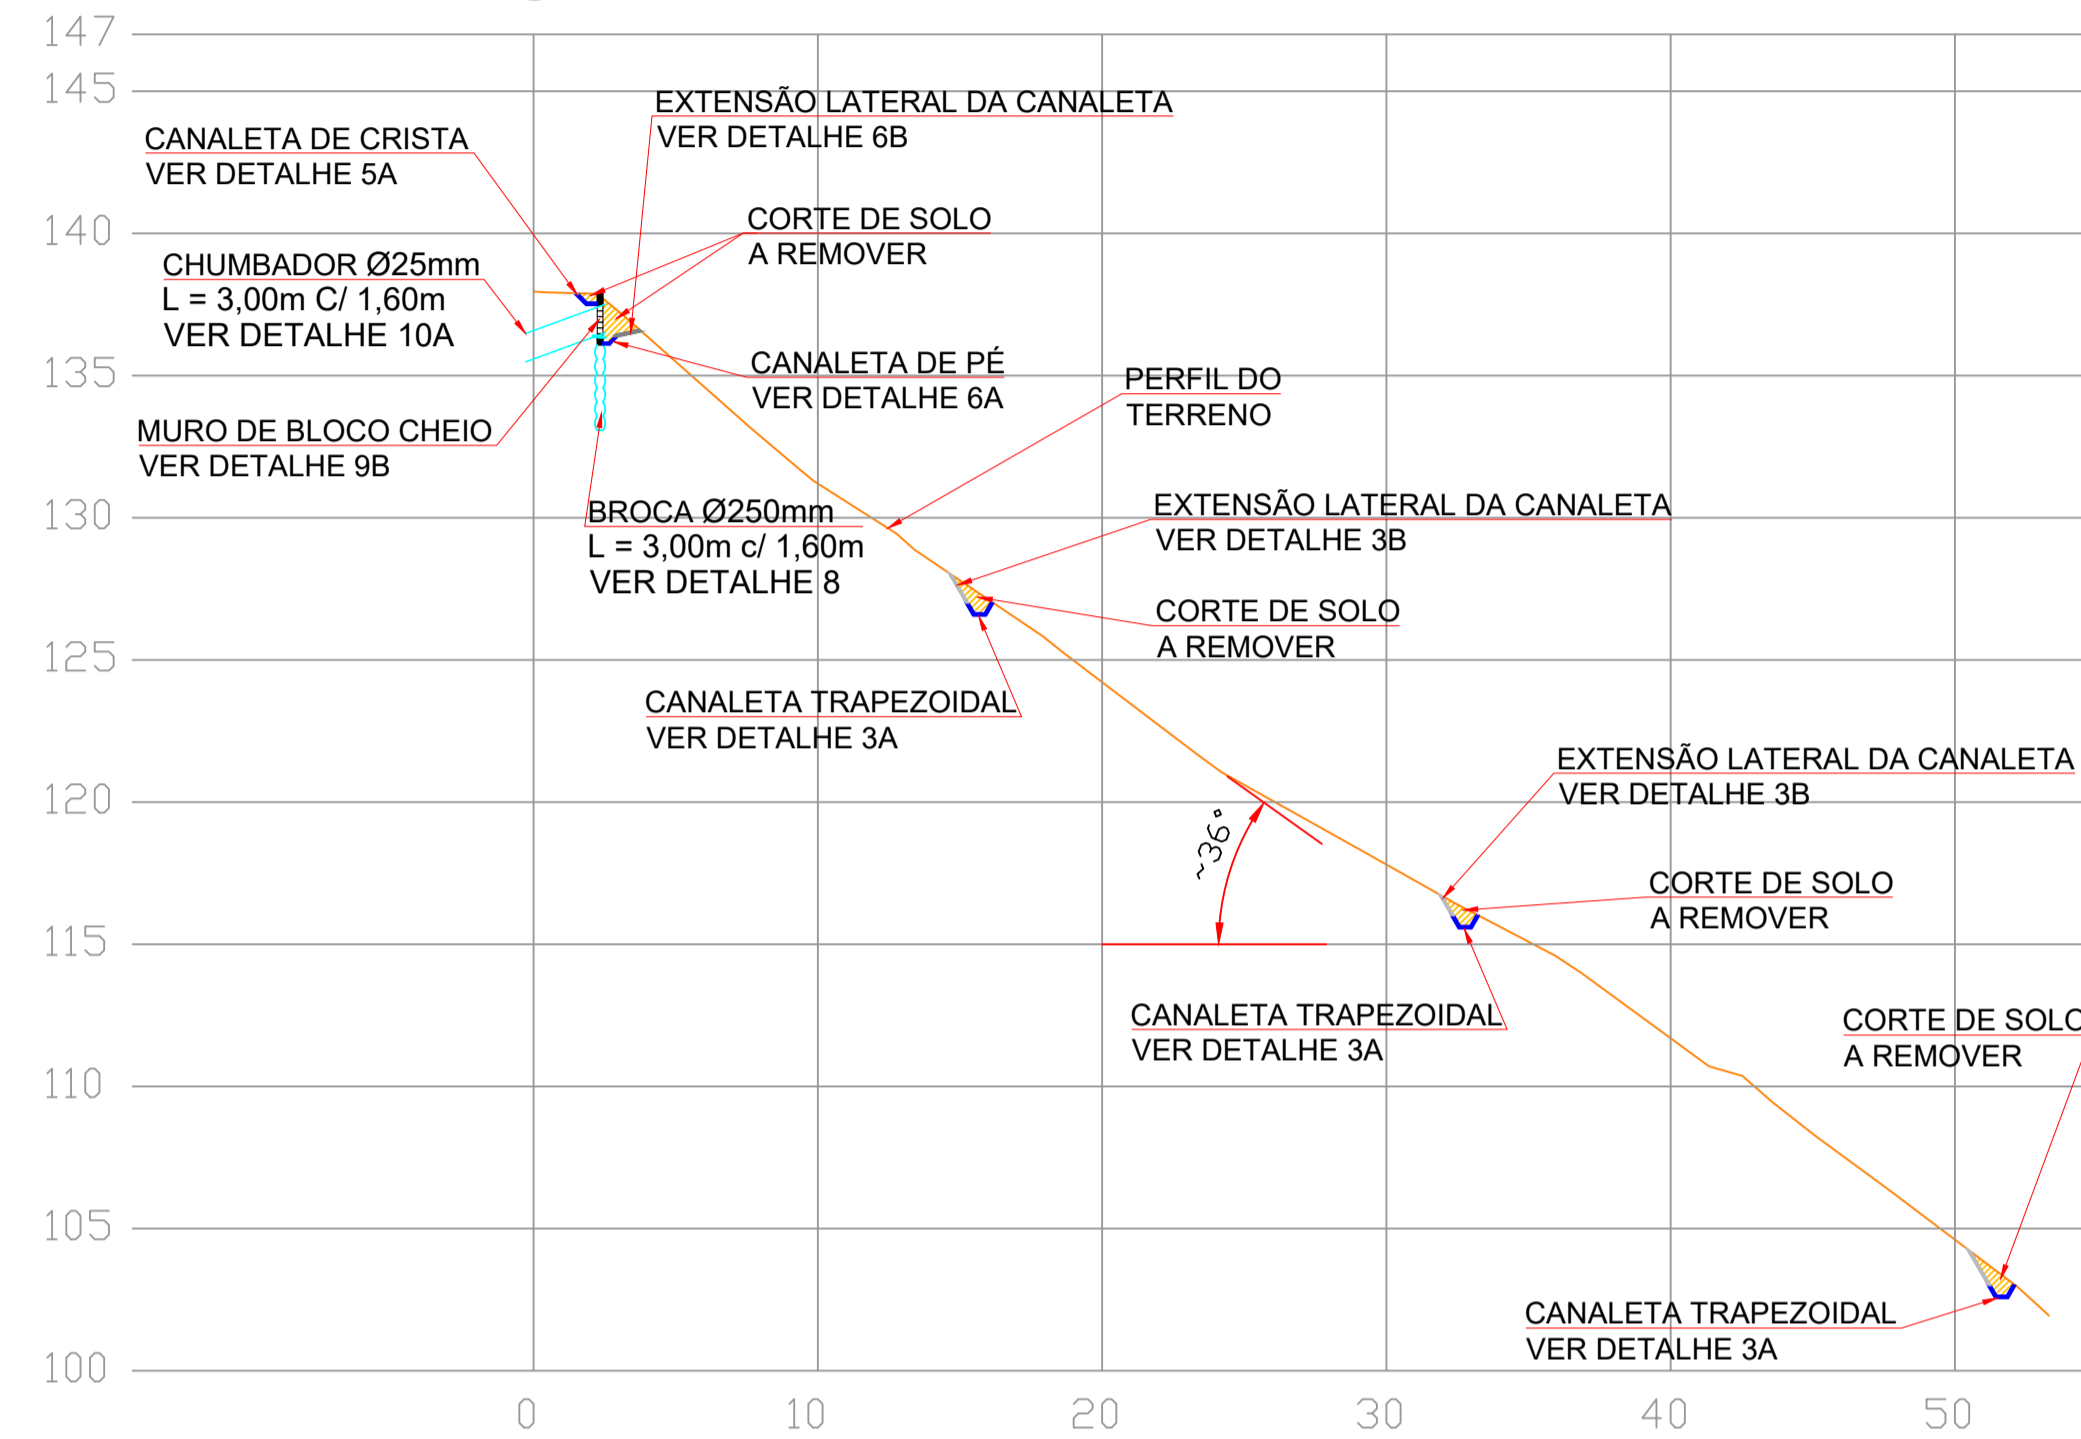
147
145
140
135
130
125
120
115
110
105
100

EXTENSÃO LATERAL DA CANALETA
VER DETALHE 6B

CANALETA DE CRISTA
VER DETALHE 5A

CORTE DE SOLO
A REMOVER

CHUMBADOR Ø25mm
L = 3,00m C/ 1,60m
VER DETALHE 10A

CANALETA DE PÉ
VER DETALHE 6A

PERFIL DO
TERRENO

MURO DE BLOCO CHEIO
VER DETALHE 9B

BROCA Ø250mm
L = 3,00m c/ 1,60m
VER DETALHE 8

EXTENSÃO LATERAL DA CANALETA
VER DETALHE 3B

CORTE DE SOLO
A REMOVER

CANALETA TRAPEZOIDAL
VER DETALHE 3A

EXTENSÃO LATERAL DA CANALETA
VER DETALHE 3B

~36°

CORTE DE SOLO
A REMOVER

CANALETA TRAPEZOIDAL
VER DETALHE 3A

CORTE DE SOLO
A REMOVER

CANALETA TRAPEZOIDAL
VER DETALHE 3A

0
10
20
30
40
50